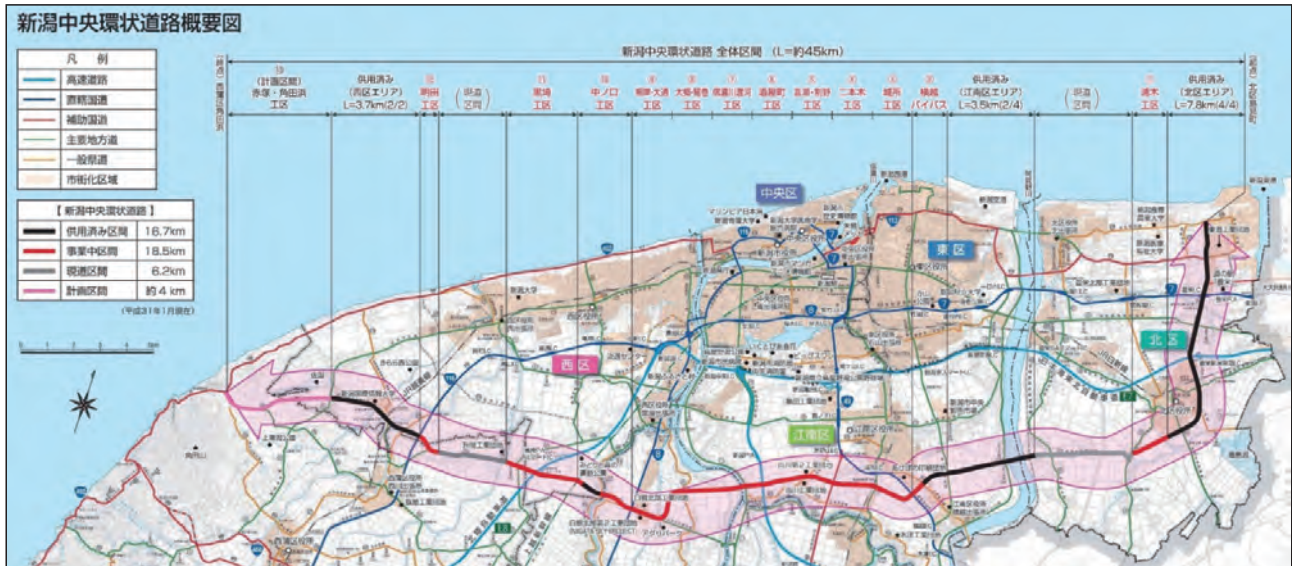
新潟中央環状道路概要図

凡　例
高速道路
直轄国道
補助国道
主要地方道
一般県道
市街化区域

【新潟中央環状道路】
| 供用済み区間 | 16.7km |
| 事業中区間 | 18.5km |
| 現道区間 | 6.2km |
| 計画区間 | 約4km |

(平成31年1月現在)

新潟中央環状道路 全体区間（L=約45km）

(計画区間) 赤塚・角田浜工区
供用済み (西区エリア) L=3.7km(2/2)
明田工区
(現道区間)
黒埼工区
中ノ口工区
鳥原・大通工区
大曲・曽登工区
信濃川渡河工区
酒屋町工区
亀田・割野工区
二本木工区
横越工区
横越バイパス
供用済み (江南区エリア) L=3.5km(2/4)
(現道区間)
濁川工区
供用済み (北区エリア) L=7.8km(4/4)

中央区
東区
北区
西区
江南区